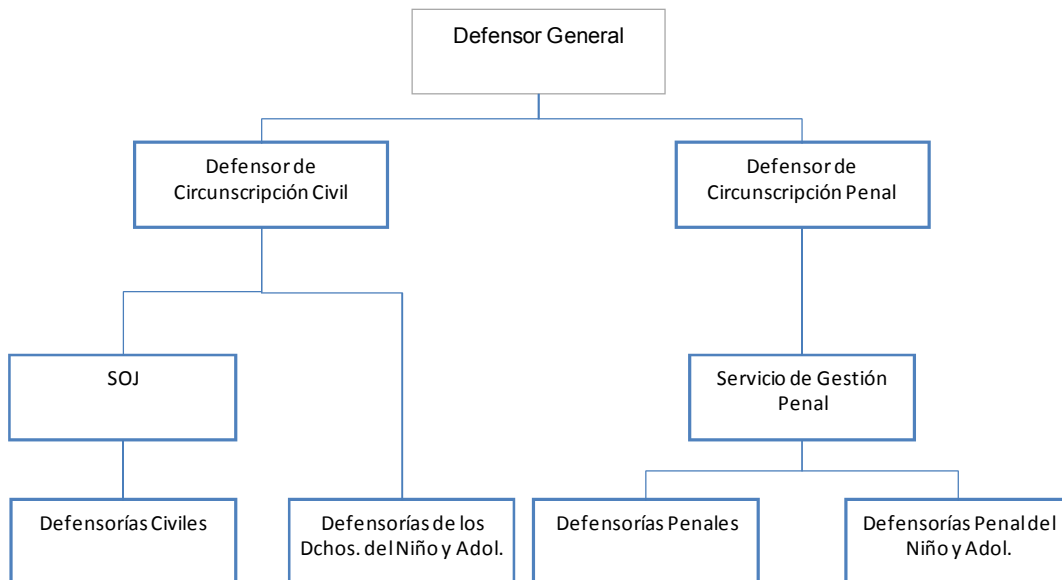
Defensor General

Defensor de Circunscripción Civil

Defensor de Circunscripción Penal

SOJ

Servicio de Gestión Penal

Defensorías Civiles

Defensorías de los Dchos. del Niño y Adol.

Defensorías Penales

Defensorías Penal del Niño y Adol.